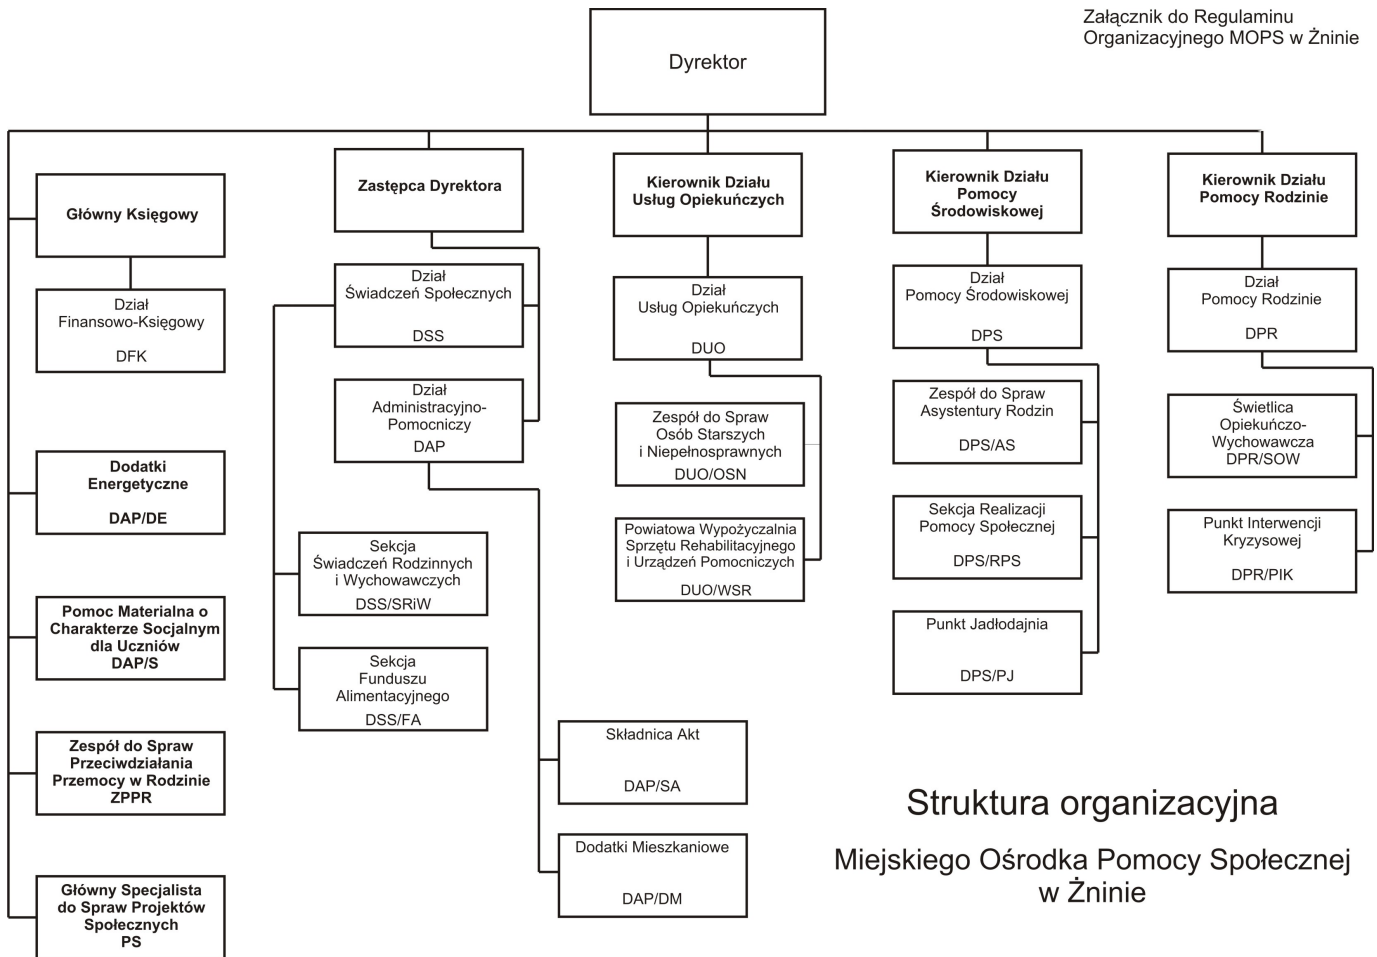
Załącznik do Regulaminu Organizacyjnego MOPS w Żninie

Dyrektor

Główny Księgowy

Dział Finansowo-Księgowy
DFK

Dodatki Energetyczne
DAP/DE

Pomoc Materialna o Charakterze Socjalnym dla Uczniów
DAP/S

Zespół do Spraw Przeciwdziałania Przemocy w Rodzinie
ZPPR

Główny Specjalista do Spraw Projektów Społecznych
PS

Zastępca Dyrektora

Dział Świadczeń Społecznych
DSS

Dział Administracyjno-Pomocniczy
DAP

Sekcja Świadczeń Rodzinnych i Wychowawczych
DSS/SRiW

Sekcja Funduszu Alimentacyjnego
DSS/FA

Składnica Akt
DAP/SA

Dodatki Mieszkaniowe
DAP/DM

Kierownik Działu Usług Opiekuńczych

Dział Usług Opiekuńczych
DUO

Zespół do Spraw Osób Starszych i Niepełnosprawnych
DUO/OSN

Powiatowa Wypożyczalnia Sprzętu Rehabilitacyjnego i Urządzeń Pomocniczych
DUO/WSR

Kierownik Działu Pomocy Środowiskowej

Dział Pomocy Środowiskowej
DPS

Zespół do Spraw Asystentury Rodzin
DPS/AS

Sekcja Realizacji Pomocy Społecznej
DPS/RPS

Punkt Jadłodajnia
DPS/PJ

Kierownik Działu Pomocy Rodzinie

Dział Pomocy Rodzinie
DPR

Świetlica Opiekuńczo-Wychowawcza
DPR/SOW

Punkt Interwencji Kryzysowej
DPR/PIK

Struktura organizacyjna

Miejskiego Ośrodka Pomocy Społecznej w Żninie